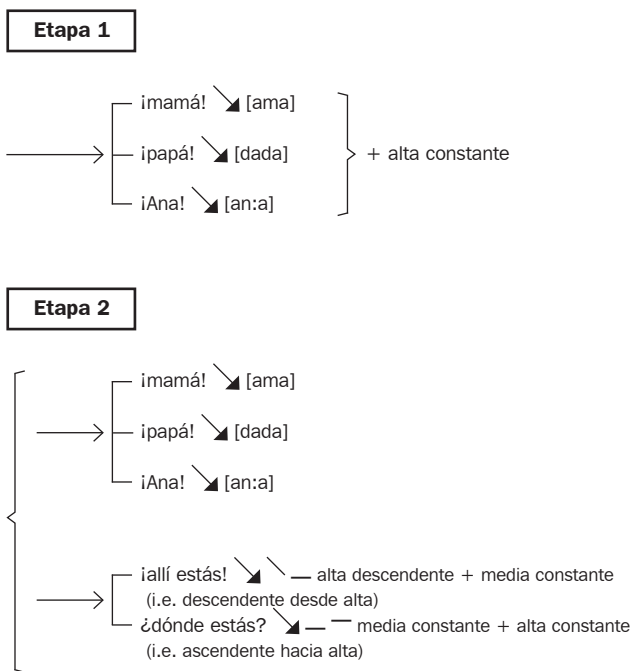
Etapa 1

¡mamá! [ama]
¡papá! [dada]
¡Ana! [an:a]

+ alta constante

Etapa 2

¡mamá! [ama]
¡papá! [dada]
¡Ana! [an:a]

¡allí estás! alta descendente + media constante (i.e. descendente desde alta)
¿dónde estás? media constante + alta constante (i.e. ascendente hacia alta)